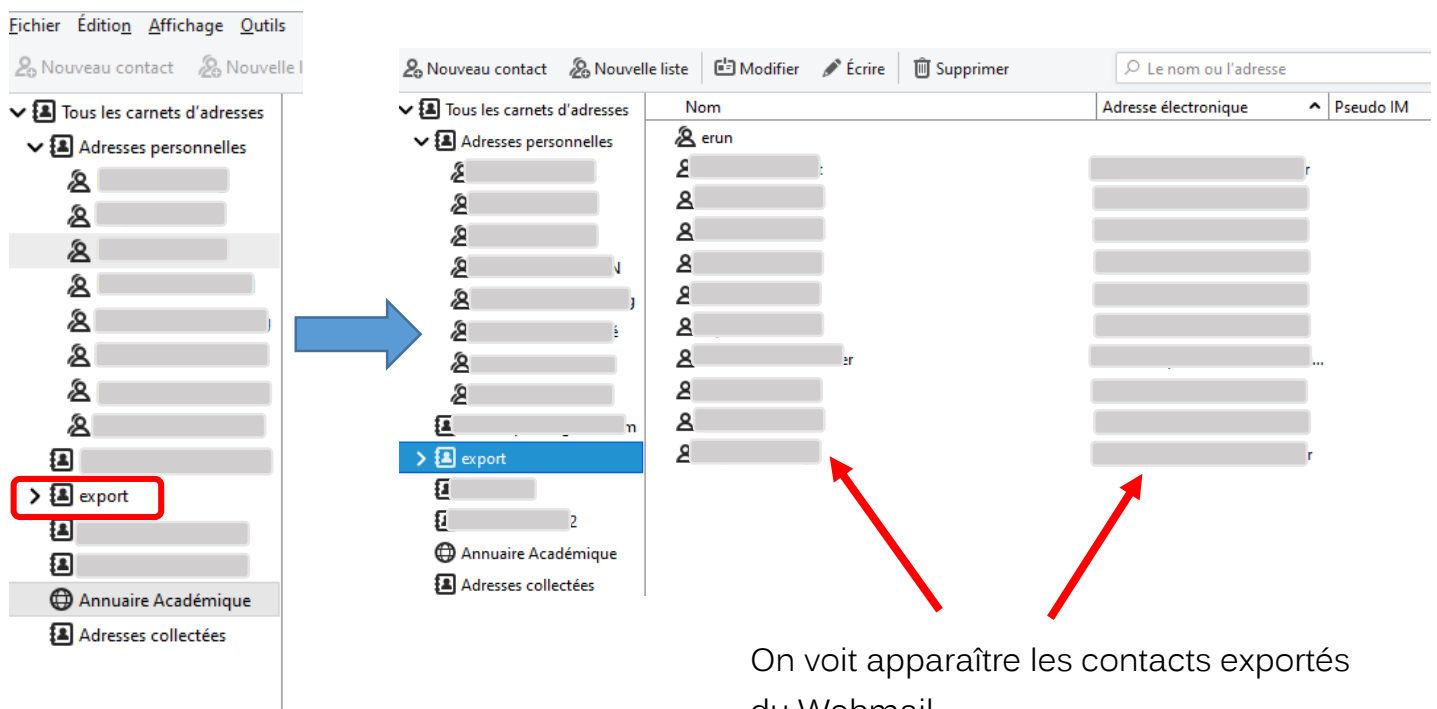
Fichier Édition Affichage Outils

Nouveau contact Nouvelle l

Tous les carnets d'adresses
Adresses personnelles
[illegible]
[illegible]
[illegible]
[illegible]
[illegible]
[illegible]
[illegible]
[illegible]
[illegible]
export
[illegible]
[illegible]
Annuaire Académique
Adresses collectées

Nouveau contact Nouvelle liste Modifier Écrire Supprimer Le nom ou l'adresse

Tous les carnets d'adresses
Adresses personnelles
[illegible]
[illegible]
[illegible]
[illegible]
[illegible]
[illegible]
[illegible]
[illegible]
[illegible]
export
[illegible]
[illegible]
Annuaire Académique
Adresses collectées

| Nom | Adresse électronique | Pseudo IM |
|---|---|---|
| erun | | |
| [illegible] | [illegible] | |
| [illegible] | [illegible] | |
| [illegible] | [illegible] | |
| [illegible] | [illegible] | |
| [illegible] | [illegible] | |
| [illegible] | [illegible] | |
| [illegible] | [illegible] | |
| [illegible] | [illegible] | |
| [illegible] | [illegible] | |
| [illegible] | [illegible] | |

On voit apparaître les contacts exportés du Webmail